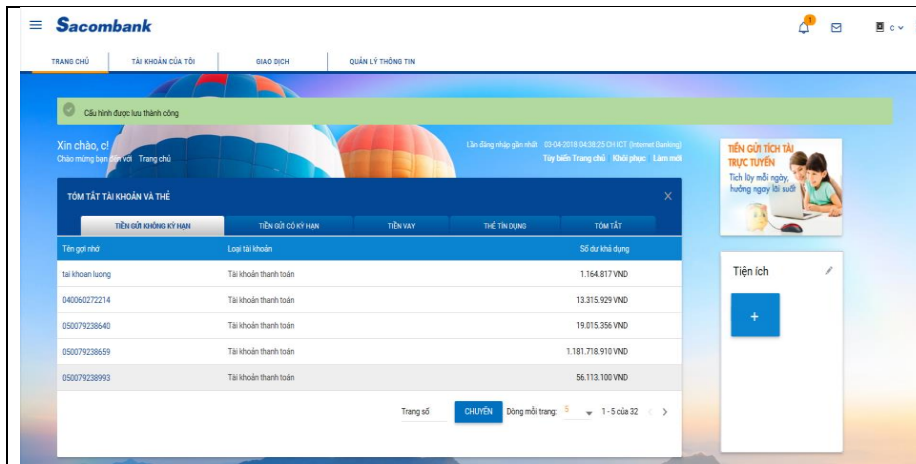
Sacombank

1

C

TRANG CHỦ | TÀI KHOẢN CỦA TÔI | GIAO DỊCH | QUẢN LÝ THÔNG TIN

Cấu hình được lưu thành công

Xin chào, c!
Chào mừng bạn đến với Trang chủ

Lần đăng nhập gần nhất 03-04-2018 04:38:25 CH ICT (Internet Banking)
Tùy biến Trang chủ Khôi phục Làm mới

TÓM TẮT TÀI KHOẢN VÀ THẺ

TIỀN GỬI KHÔNG KỲ HẠN | TIỀN GỬI CÓ KỲ HẠN | TIỀN VAY | THẺ TÍN DỤNG | TÓM TẮT

| Tên gợi nhớ | Loại tài khoản | Số dư khả dụng |
|---|---|---|
| tai khoan luong | Tài khoản thanh toán | 1.164.817 VND |
| 040060272214 | Tài khoản thanh toán | 13.315.929 VND |
| 050079238640 | Tài khoản thanh toán | 19.015.356 VND |
| 050079238659 | Tài khoản thanh toán | 1.181.718.910 VND |
| 050079238993 | Tài khoản thanh toán | 56.113.100 VND |

Trang số CHUYỂN Dòng mỗi trang: 5 1 - 5 của 32

TIỀN GỬI TÍCH TÀI TRỰC TUYẾN
Tích lũy mỗi ngày, hưởng ngay lãi suất

Tiện ích

+